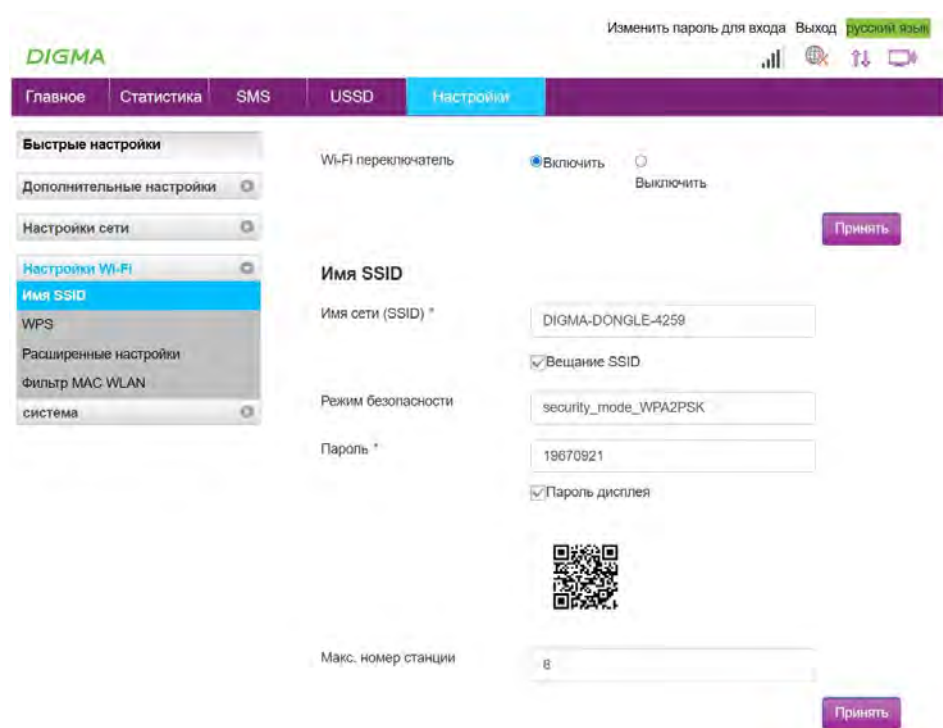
DIGMA

Изменить пароль для входа Выход русский язык

Главное Статистика SMS USSD Настройки

Быстрые настройки
Дополнительные настройки
Настройки сети
Настройки Wi-Fi
Имя SSID
WPS
Расширенные настройки
Фильтр MAC WLAN
система

Wi-Fi переключатель
Включить
Выключить

Принять

Имя SSID

Имя сети (SSID) *
DIGMA-DONGLE-4259
Вещание SSID

Режим безопасности
security_mode_WPA2PSK

Пароль *
19670921
Пароль дисплея

Макс. номер станции
8

Принять